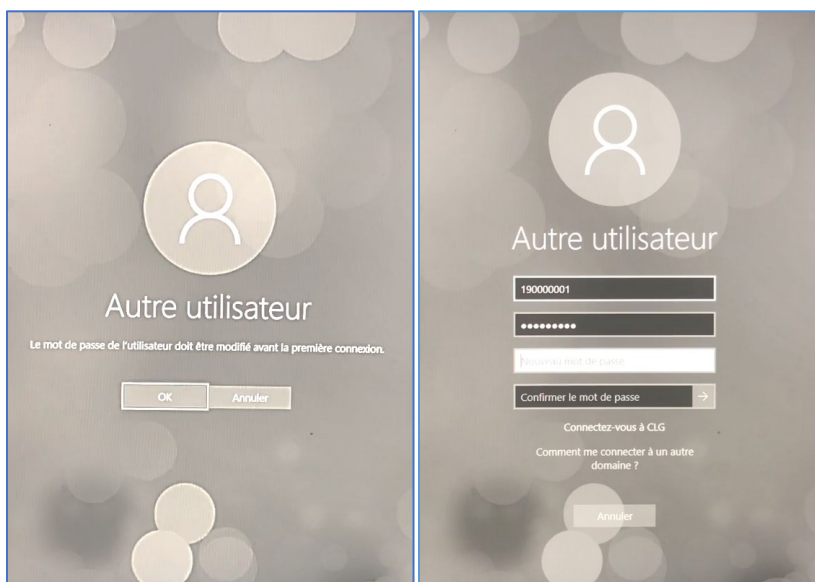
Autre utilisateur

Le mot de passe de l'utilisateur doit être modifié avant la première connexion.

OK

Annuler

Autre utilisateur

190000001

•••••••••

Nouveau mot de passe

Confirmer le mot de passe

Connectez-vous à CLG

Comment me connecter à un autre domaine ?

Annuler